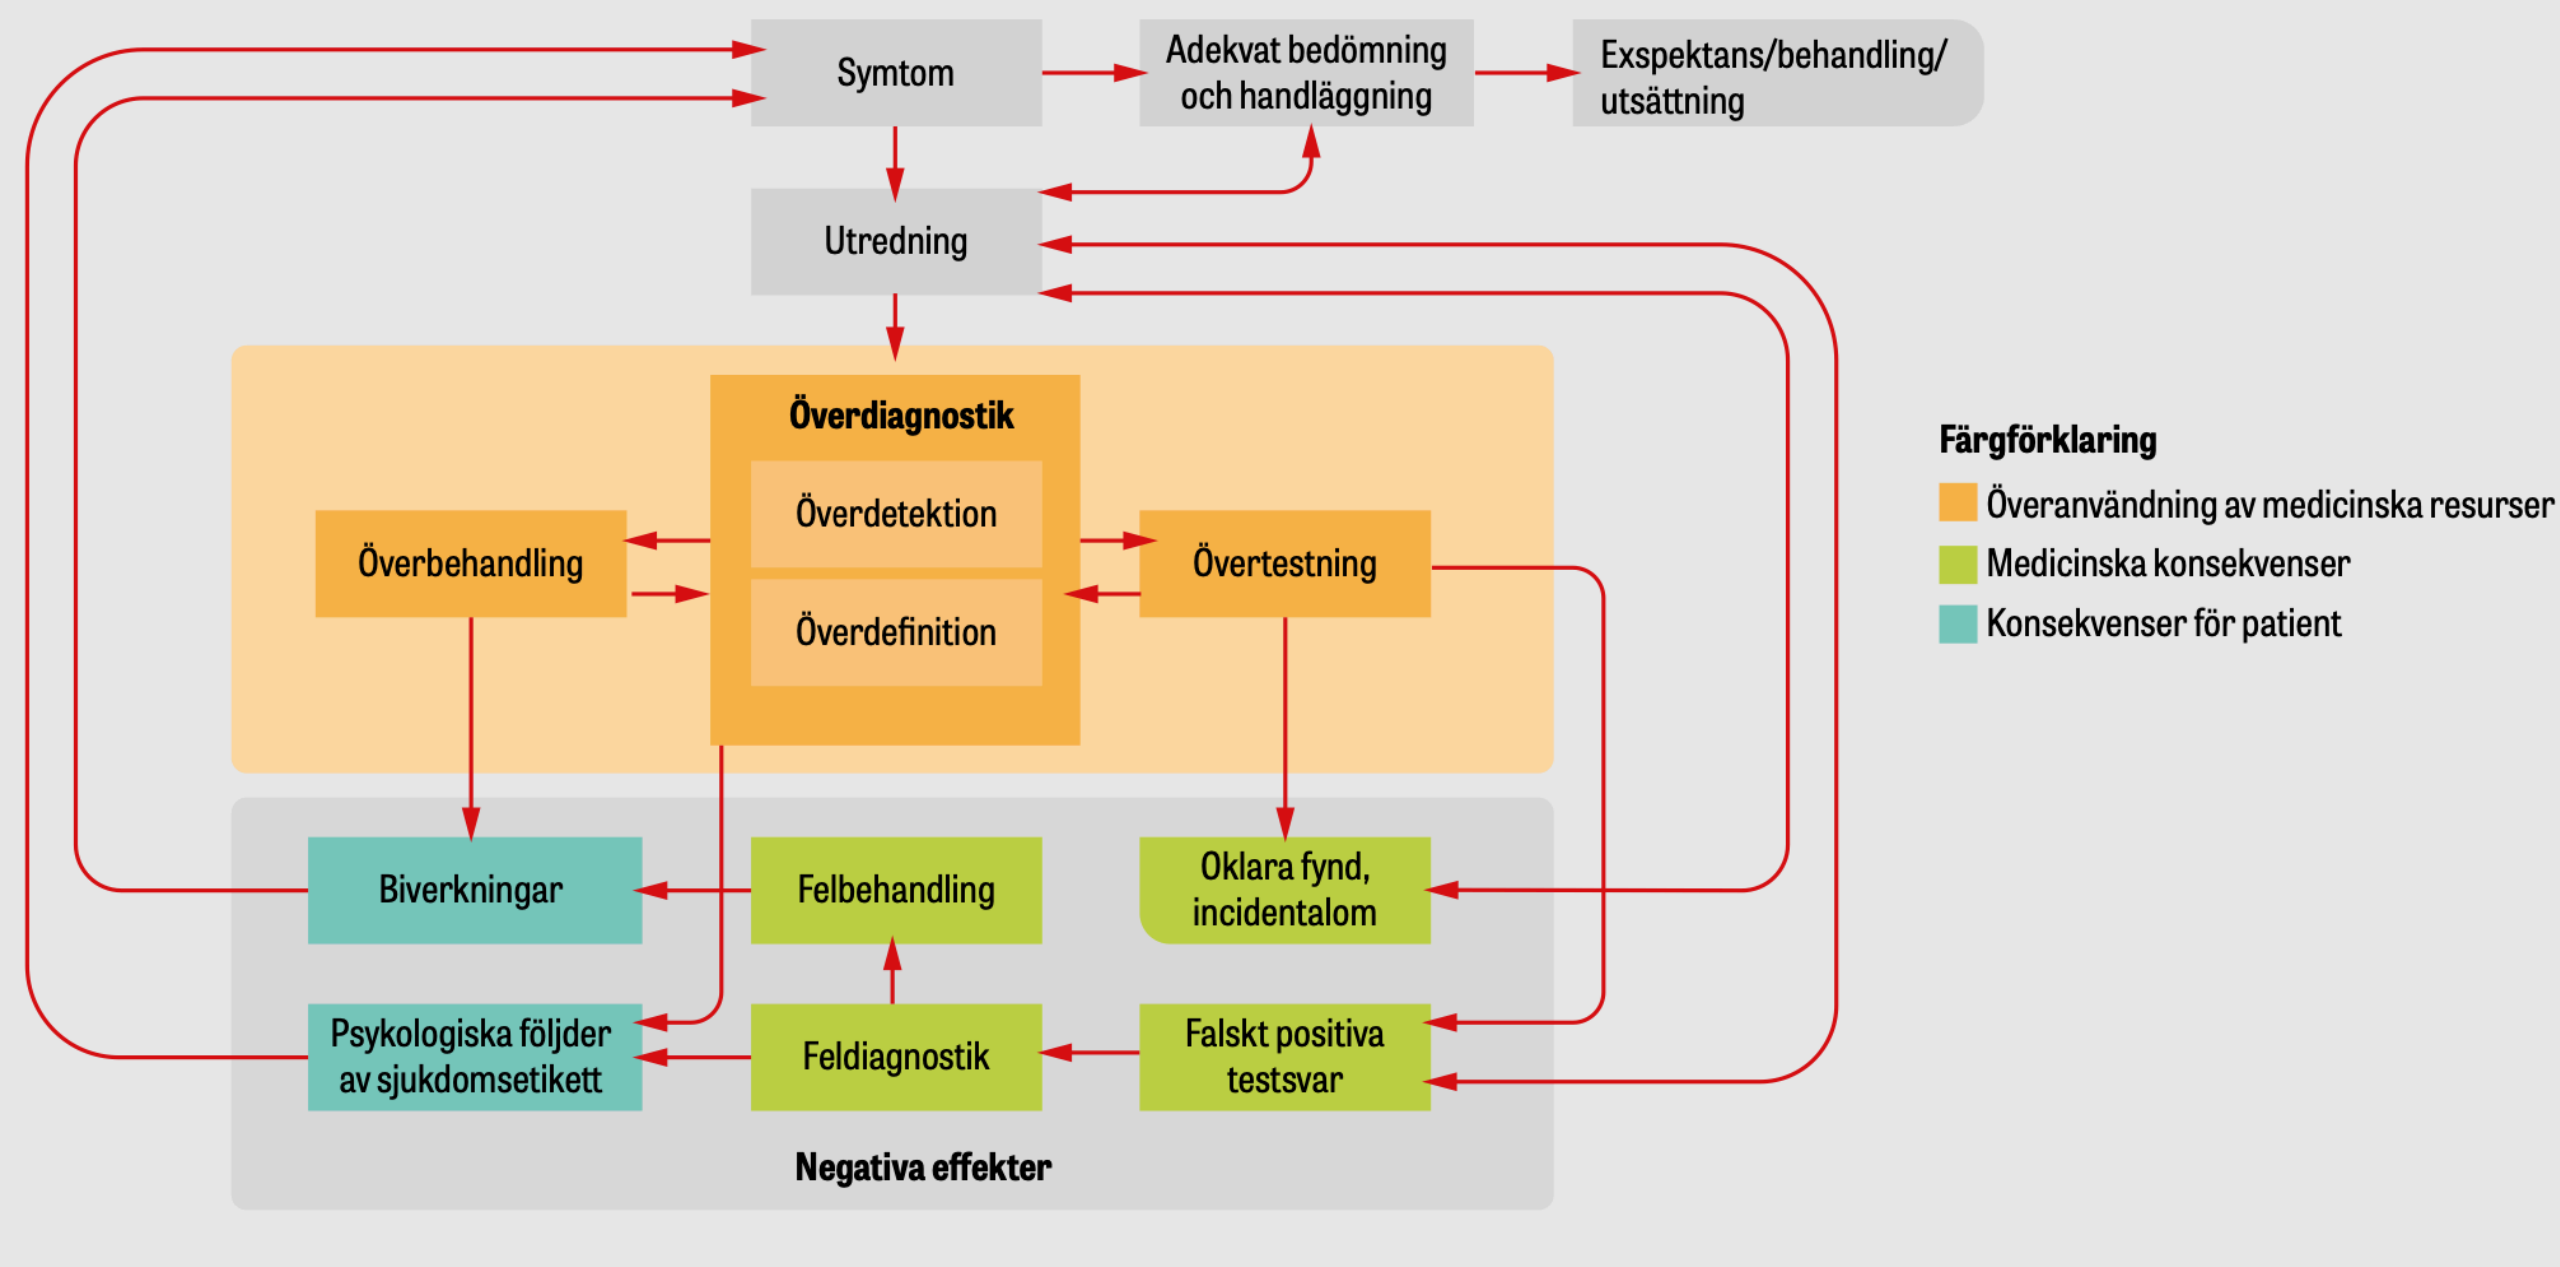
Symtom

Adekvat bedömning och handläggning

Exspektans/behandling/ utsättning

Utredning

Överdiagnostik

Överdetektion

Överdefinition

Överbehandling

Övertestning

Biverkningar

Felbehandling

Oklara fynd, incidentalom

Psykologiska följder av sjukdomsetikett

Feldiagnostik

Falskt positiva testsvar

Negativa effekter

Färgförklaring

Överanvändning av medicinska resurser

Medicinska konsekvenser

Konsekvenser för patient